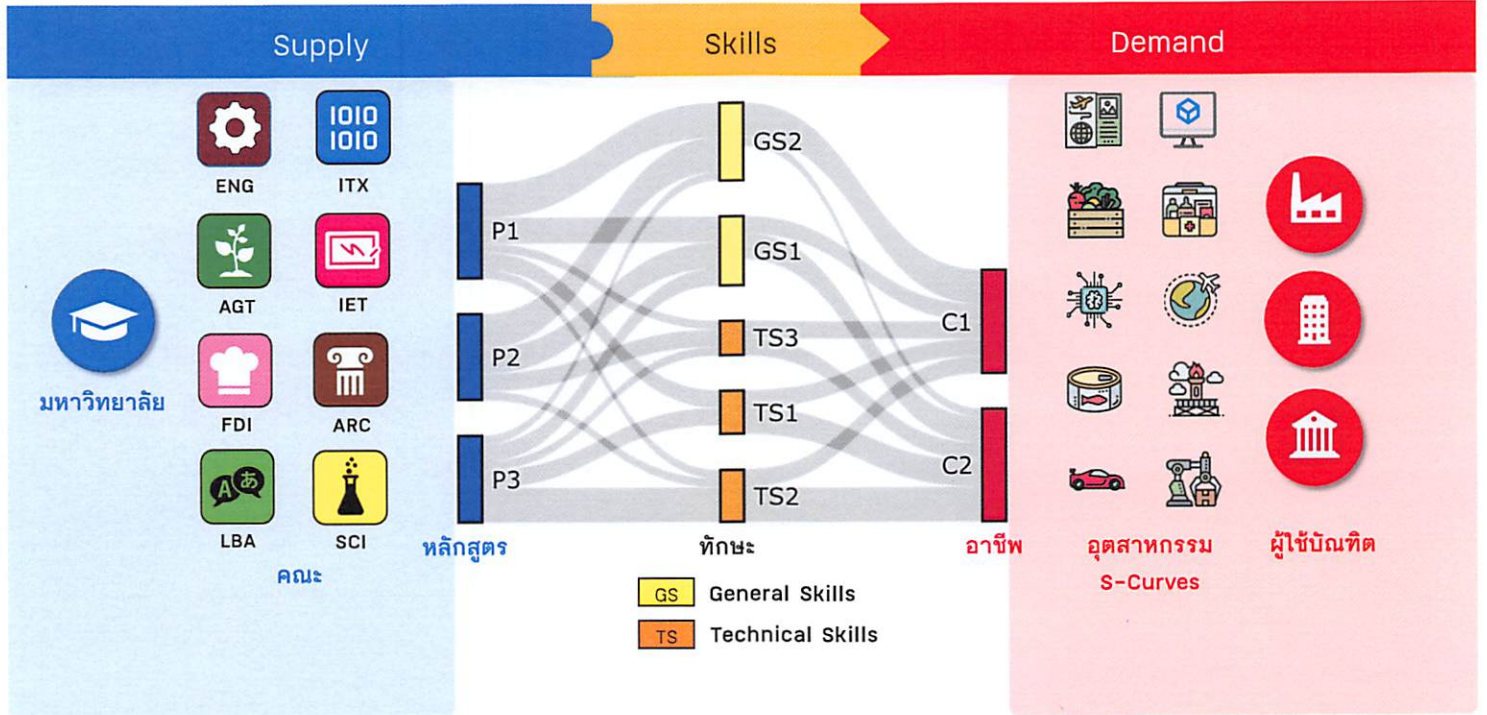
Supply

Skills

Demand

1010
1010

ENG

ITX

AGT

IET

FDI

ARC

A あ

LBA

SCI

มหาวิทยาลัย

คณะ

P1

P2

P3

หลักสูตร

GS2

GS1

TS3

TS1

TS2

ทักษะ

C1

C2

อาชีพ

อุตสาหกรรม S-Curves

ผู้ใช้บัณฑิต

GS General Skills

TS Technical Skills